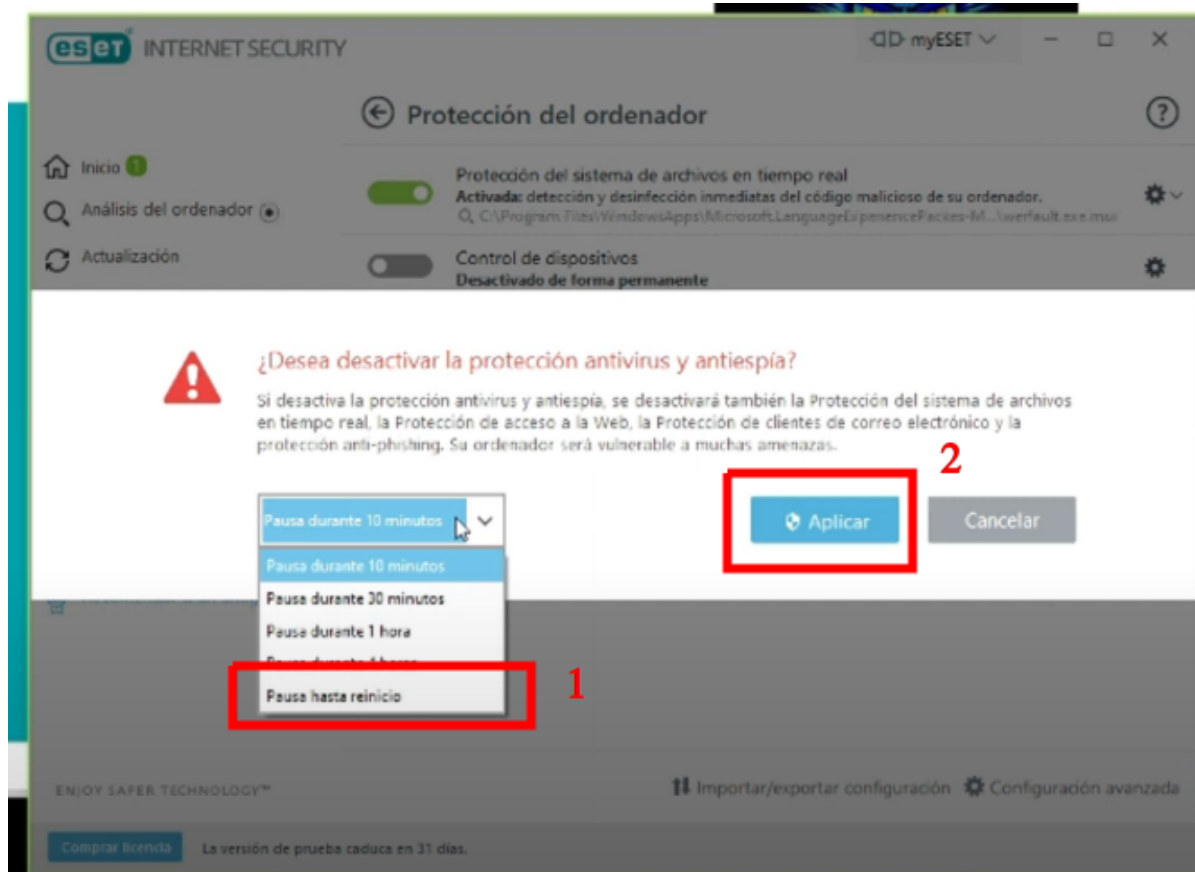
eset INTERNET SECURITY

myESET

Protección del ordenador

Inicio 1
Análisis del ordenador
Actualización

Protección del sistema de archivos en tiempo real
Activada: detección y desinfección inmediatas del código malicioso de su ordenador.
C:\Program Files\WindowsApps\Microsoft.LanguageExperiencePacks-M...\werfault.exe.mui

Control de dispositivos
Desactivado de forma permanente

¿Desea desactivar la protección antivirus y antiespía?

Si desactiva la protección antivirus y antiespía, se desactivará también la Protección del sistema de archivos en tiempo real, la Protección de acceso a la Web, la Protección de clientes de correo electrónico y la protección anti-phishing. Su ordenador será vulnerable a muchas amenazas.

2

Pausa durante 10 minutos

Aplicar
Cancelar

Pausa durante 10 minutos
Pausa durante 30 minutos
Pausa durante 1 hora
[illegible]
Pausa hasta reinicio

1

ENJOY SAFER TECHNOLOGY™

Importar/exportar configuración
Configuración avanzada

Comprar licencia
La versión de prueba caduca en 31 días.